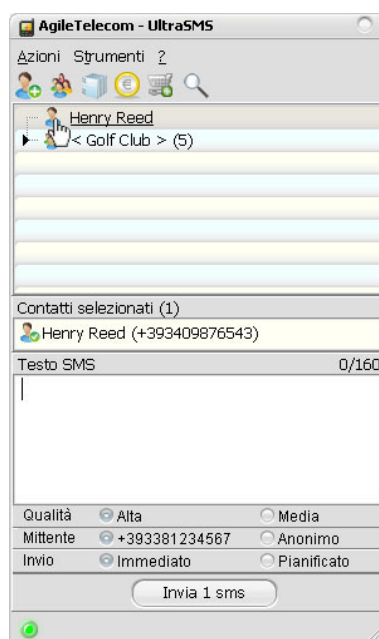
AgileTelecom - UltraSMS

Azioni Strumenti ?

Henry Reed
< Golf Club > (5)

Contatti selezionati (1)
Henry Reed (+393409876543)

Testo SMS 0/160

| Qualità | Alta | Media |
|---|---|---|
| Mittente | +393381234567 | Anonimo |
| Invio | Immediato | Pianificato |

Invia 1 sms